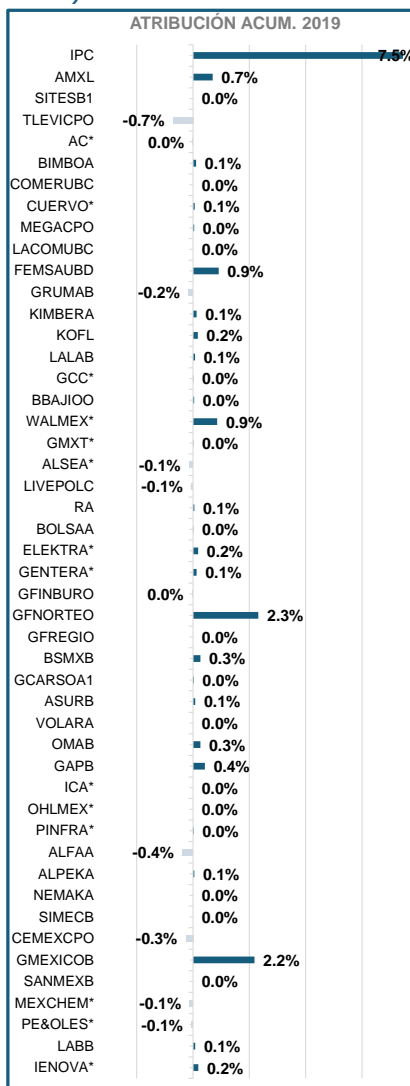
ATRIBUCIÓN ACUM. 2019

| | |
|---|---|
| IPC | 7.5% |
| AMXL | 0.7% |
| SITESB1 | 0.0% |
| TLEVICPO | -0.7% |
| AC* | 0.0% |
| BIMBOA | 0.1% |
| COMERUBC | 0.0% |
| CUERVO* | 0.1% |
| MEGACPO | 0.0% |
| LACOMUBC | 0.0% |
| FEMSAUBD | 0.9% |
| GRUMAB | -0.2% |
| KIMBERA | 0.1% |
| KOFL | 0.2% |
| LALAB | 0.1% |
| GCC* | 0.0% |
| BBAJIOO | 0.0% |
| WALMEX* | 0.9% |
| GMXT* | 0.0% |
| ALSEA* | -0.1% |
| LIVEPOLC | -0.1% |
| RA | 0.1% |
| BOLSAA | 0.0% |
| ELEKTRA* | 0.2% |
| GENTERA* | 0.1% |
| GFINBURO | 0.0% |
| GFNORTEO | 2.3% |
| GFREGIO | 0.0% |
| BSMXB | 0.3% |
| GCARSOA1 | 0.0% |
| ASURB | 0.1% |
| VOLARA | 0.0% |
| OMAB | 0.3% |
| GAPB | 0.4% |
| ICA* | 0.0% |
| OHLMEX* | 0.0% |
| PINFRA* | 0.0% |
| ALFAA | -0.4% |
| ALPEKA | 0.1% |
| NEMAKA | 0.0% |
| SIMECB | 0.0% |
| CEMEXCPO | -0.3% |
| GMEXICOB | 2.2% |
| SANMEXB | 0.0% |
| MEXCHEM* | -0.1% |
| PE&OLES* | -0.1% |
| LABB | 0.1% |
| IENOVA* | 0.2% |